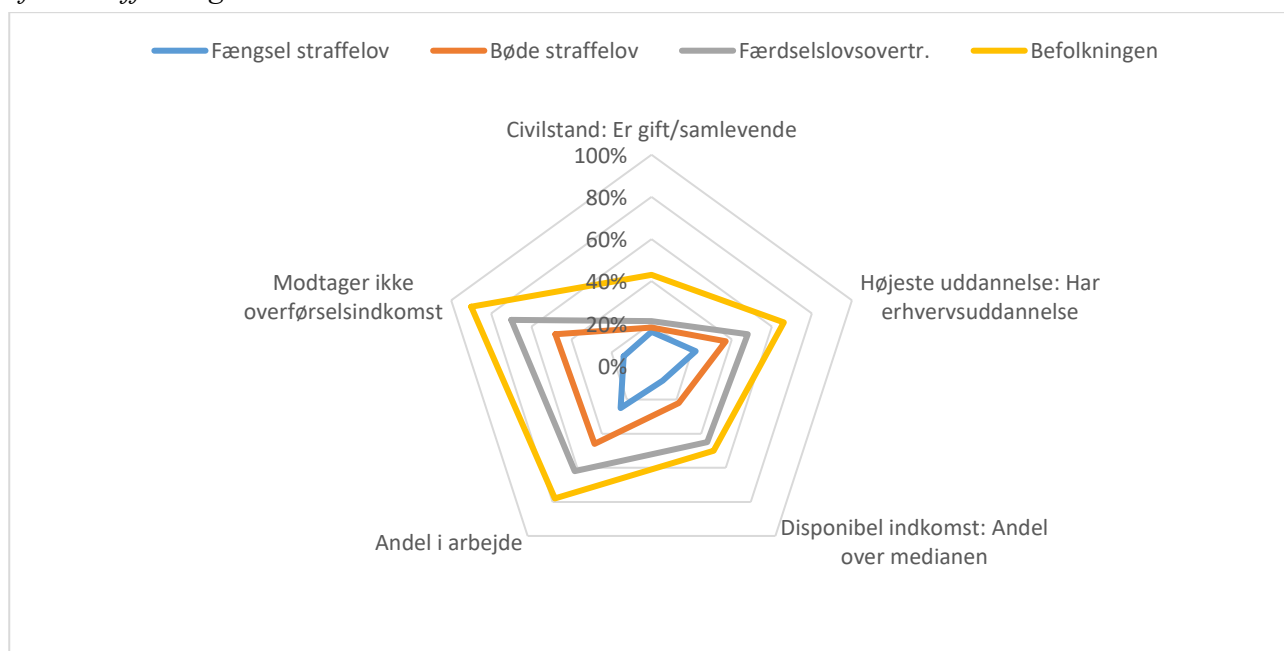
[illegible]

Fængsel straffelov
Bøde straffelov
Færdselslovsovertr.
Befolkningen

Civilstand: Er gift/samlevende

100%
80%
60%
40%
20%
0%

Højeste uddannelse: Har erhvervsuddannelse

Disponibel indkomst: Andel over medianen

Andel i arbejde

Modtager ikke overførselsindkomst